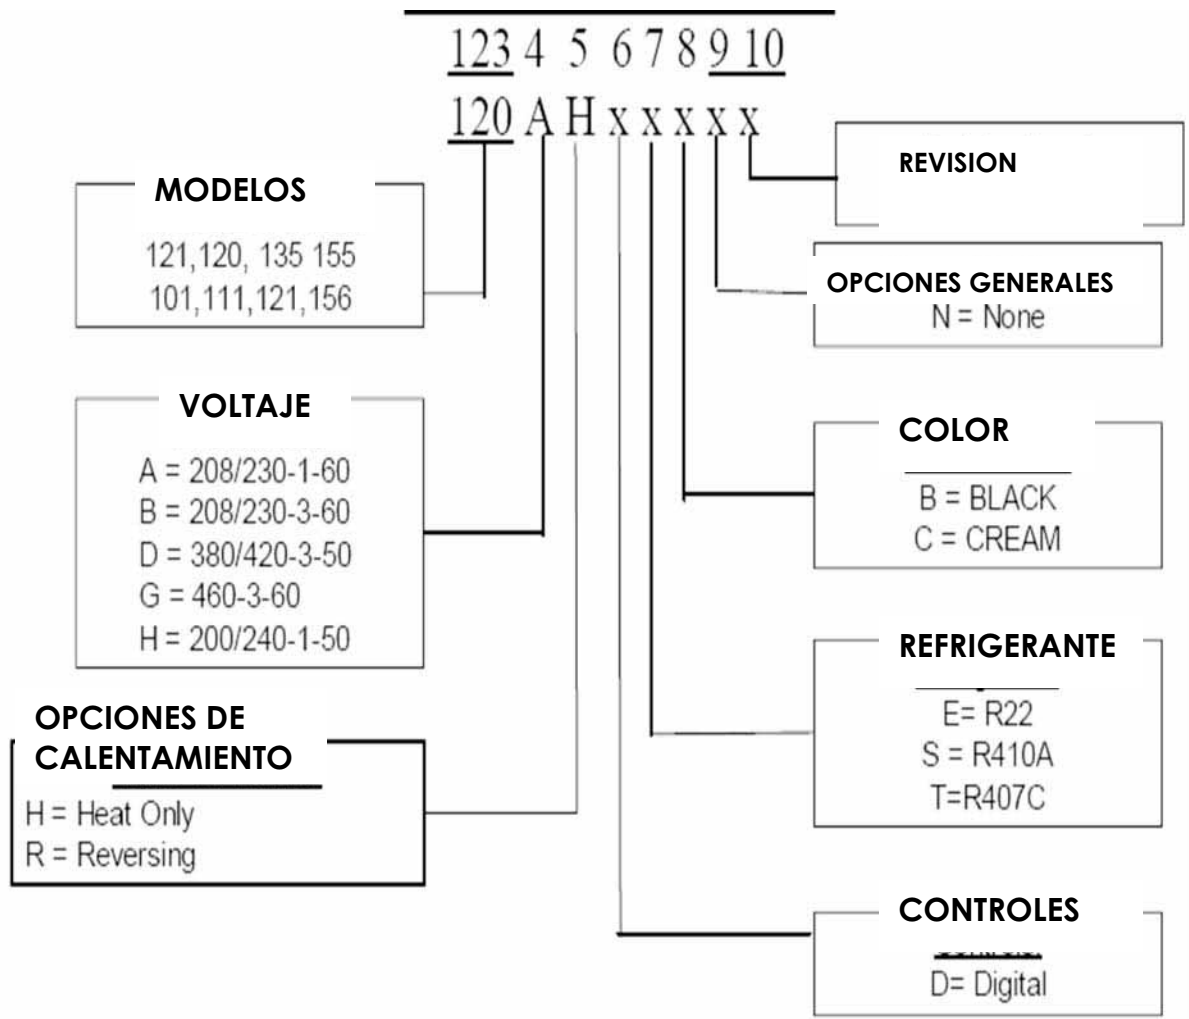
123 4 5 6 7 8 9 10
120 A H x x x x x

MODELOS
121,120, 135 155
101,111,121,156

VOLTAJE
A = 208/230-1-60
B = 208/230-3-60
D = 380/420-3-50
G = 460-3-60
H = 200/240-1-50

OPCIONES DE CALENTAMIENTO
H = Heat Only
R = Reversing

REVISION

OPCIONES GENERALES
N = None

COLOR
B = BLACK
C = CREAM

REFRIGERANTE
E= R22
S = R410A
T=R407C

CONTROLES
D= Digital